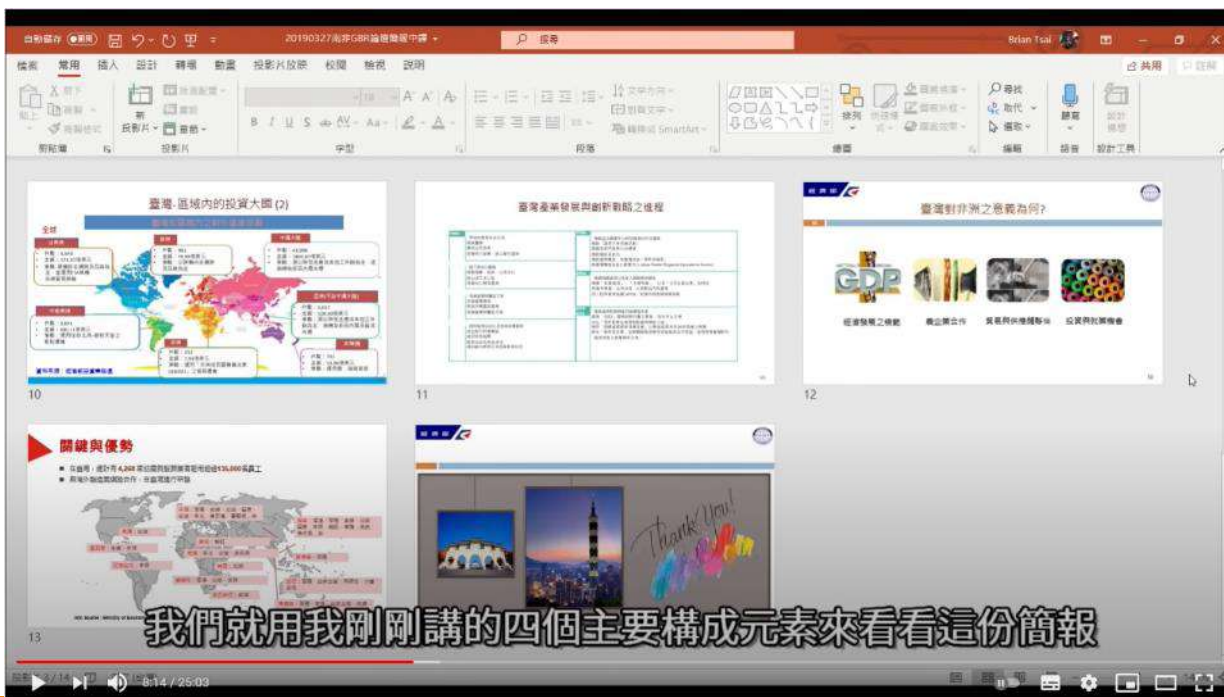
自動儲存 關閉 20190327南非GBR論壇簡報中譯 搜尋 Brian Tsai

檔案 常用 插入 設計 轉場 動畫 投影片放映 校閱 檢視 說明 共用

剪貼簿 投影片 字型 段落 繪圖 編輯 語音 設計工具

臺灣-區域內的投資大國 (2)

10

臺灣產業發展與創新戰略之進程

11

臺灣對非洲之意義為何?

GDP

經濟發展之機能 農企業合作 貿易與供應鏈聯結 投資與就業機會

12

關鍵與優勢

13

Thank You!

我們就用我剛剛講的四個主要構成元素來看看這份簡報

8:14 / 25:03